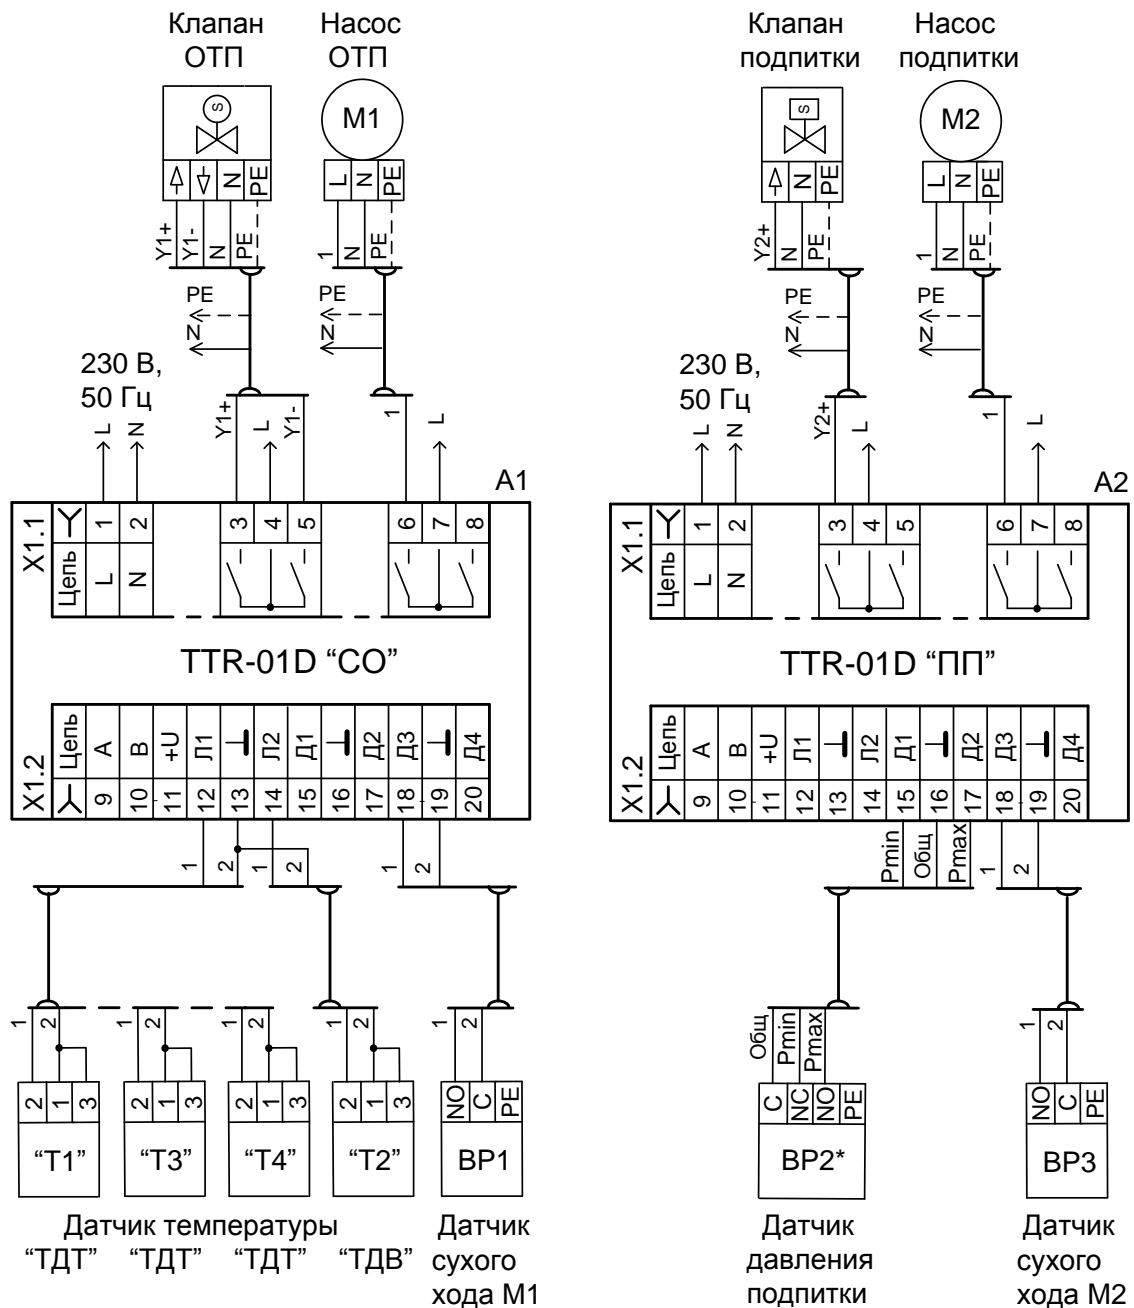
Клапан ОТП

Насос ОТП

M1

L N PE

Y1+ Y1- N PE

1 N PE

PE N

PE N

230 В, 50 Гц

L N

Y1+ L Y1-

1 L

A1

X1.1 Цепь 1 L 2 N 3 4 5 6 7 8

TTR-01D “СО”

X1.2 Цепь 9 A 10 B 11 +U 12 Л1 13 14 Л2 15 Д1 16 17 Д2 18 Д3 19 20 Д4

1 2 1 2 1 2

1 2 1 2 1 2 1 2 1 2

2 1 3 2 1 3 2 1 3 2 1 3 NO C PE

“T1” “T3” “T4” “T2” BP1

Датчик температуры
“ТДТ” “ТДТ” “ТДТ” “ТДВ”

Датчик сухого хода М1

Клапан подпитки

Насос подпитки

M2

N PE

L N PE

Y2+ N PE

1 N PE

PE N

PE N

230 В, 50 Гц

L N

Y2+ L

1 L

A2

X1.1 Цепь 1 L 2 N 3 4 5 6 7 8

TTR-01D “ПП”

X1.2 Цепь 9 A 10 B 11 +U 12 Л1 13 14 Л2 15 Д1 16 17 Д2 18 Д3 19 20 Д4

Pmin Общ Pmax 1 2

Общ Pmin Pmax

1 2

C NC NO PE

NO C PE

BP2*

BP3

Датчик давления подпитки

Датчик сухого хода М2